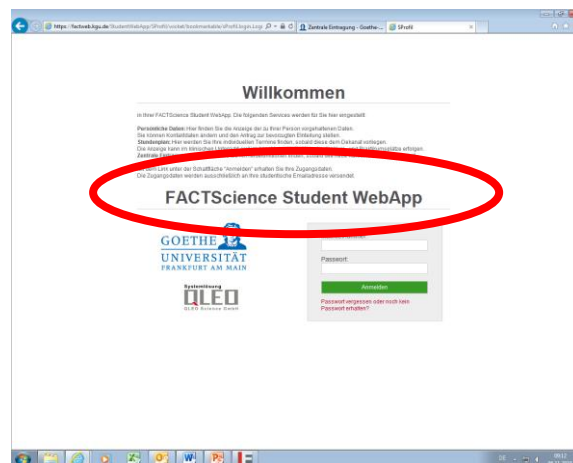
https://factweb.kgu.de/StudentWebApp/SProfil/sicher/bestmentable/sProfil.login

Zentrale Einloggung – Goethe-...

SProfil

Willkommen

In Ihrer FACTScience Student WebApp. Die folgenden Services werden für Sie hier eingestellt:

Persönliche Daten: Hier finden Sie die Anzeige der zu Ihrer Person eingehaltenen Daten. Sie können Kontaktdaten ändern und den Antrag zur bevorzugten Einteilung stellen.
Stundenplan: Hier werden Sie Ihre individuellen Termine finden, sobald diese dem Dekanat vorliegen. Die Anzeige kann im klinischen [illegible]
Zentrale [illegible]

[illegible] Link unter der Schaltfläche "Anmelden" erhalten Sie Ihre Zugangsdaten. Die Zugangsdaten werden ausschließlich an Ihre studentische Emailadresse versendet.

FACTScience Student WebApp

GOETHE UNIVERSITÄT FRANKFURT AM MAIN

Systembetreuung
QLEO
QLEO Science GmbH

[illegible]

Passwort:

Anmelden

Passwort vergessen oder noch kein Passwort erhalten?